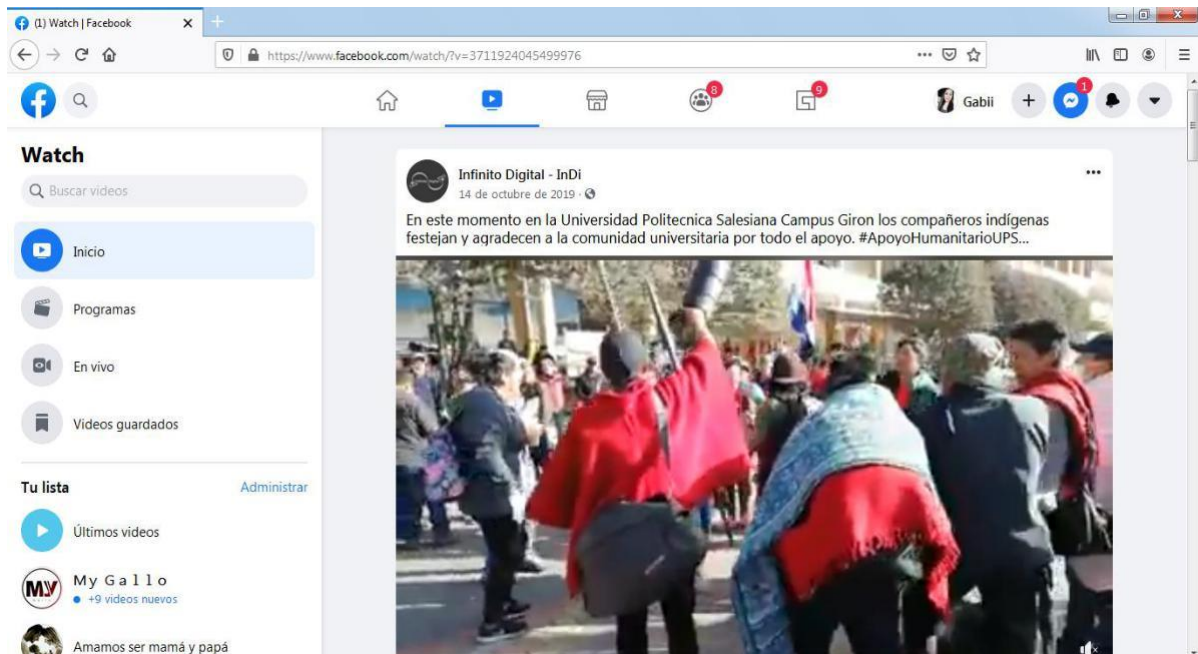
(1) Watch | Facebook

https://www.facebook.com/watch/?v=3711924045499976

8
9
Gabii
1

Watch

Buscar videos

Inicio

Programas

En vivo

Videos guardados

Tu lista

Administrar

Últimos videos

My Gallo
+9 videos nuevos

Amamos ser mamá y papá

Infinito Digital - InDi
14 de octubre de 2019 ·

En este momento en la Universidad Politecnica Salesiana Campus Giron los compañeros indígenas festejan y agradecen a la comunidad universitaria por todo el apoyo. #ApoyoHumanitarioUPS...